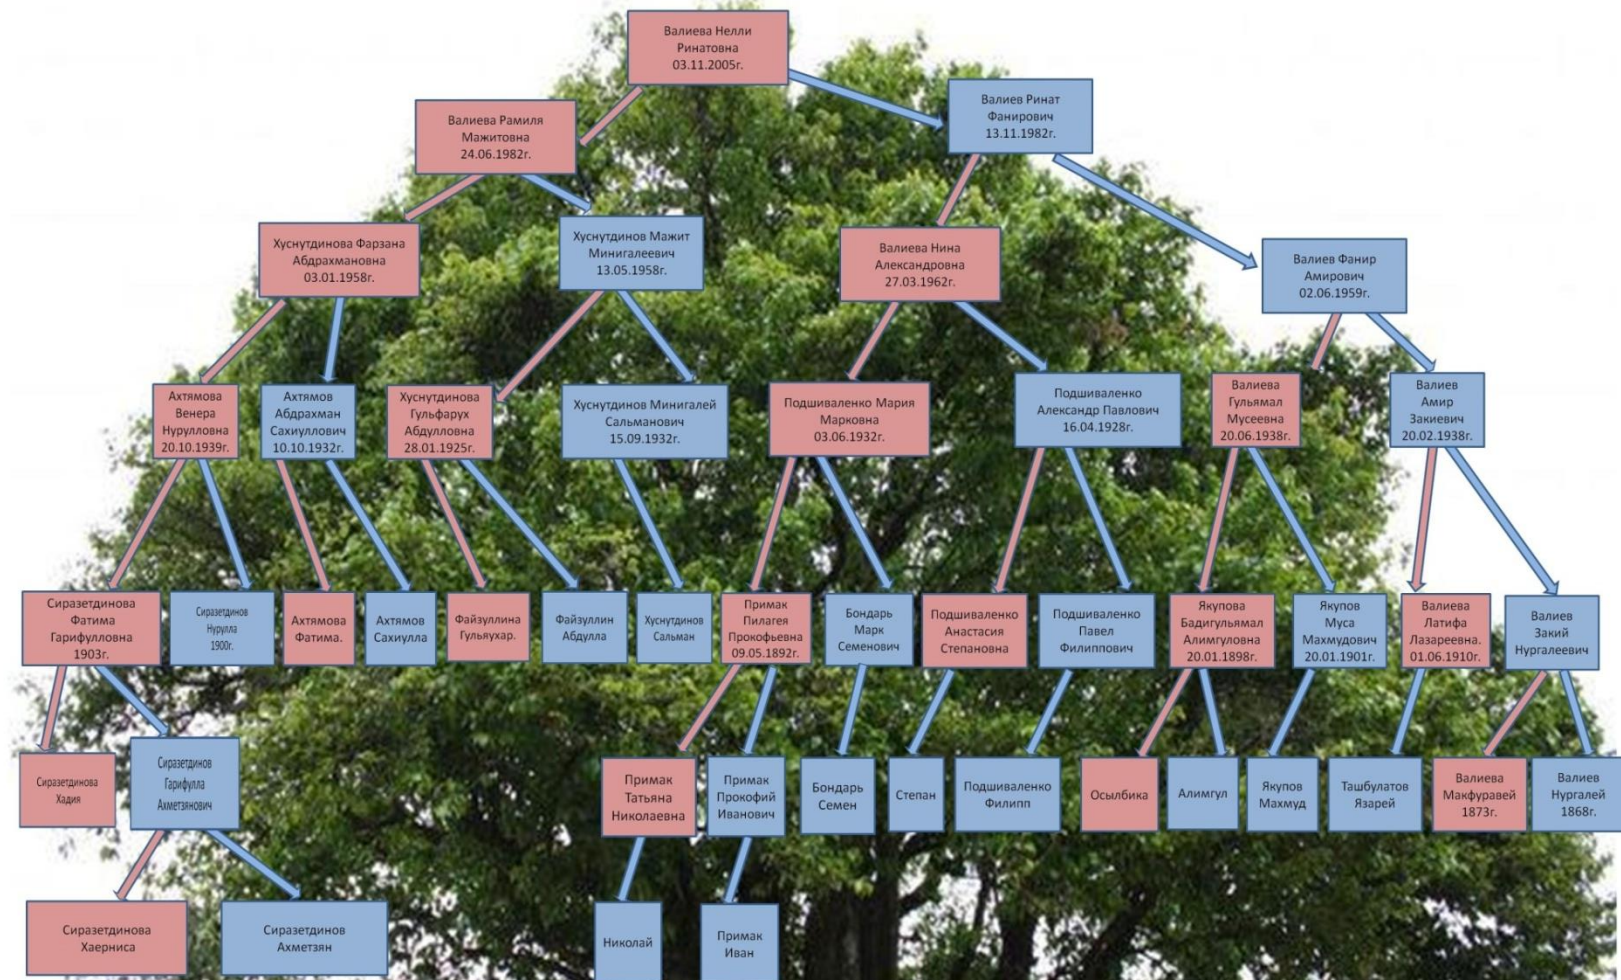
Валиева Нелли Ринатовна 03.11.2005г.

Валиева Рамиля Мажитовна 24.06.1982г.

Валиев Ринат Фанирович 13.11.1982г.

Хуснутдинова Фарзана Абдрахмановна 03.01.1958г.

Хуснутдинов Мажит Минигалеевич 13.05.1958г.

Валиева Нина Александровна 27.03.1962г.

Валиев Фанир Амирович 02.06.1959г.

Ахтямова Венера Нурулловна 20.10.1939г.

Ахтямов Абдрахман Сахиуллович 10.10.1932г.

Хуснутдинова Гульфарух Абдулловна 28.01.1925г.

Хуснутдинов Минигалей Сальманович 15.09.1932г.

Подшиваленко Мария Марковна 03.06.1932г.

Подшиваленко Александр Павлович 16.04.1928г.

Валиева Гульямал Мусеевна 20.06.1938г.

Валиев Амир Закиевич 20.02.1938г.

Сиразетдинова Фатима Гарифулловна 1903г.

Сиразетдинов Нурулла 1900г.

Ахтямова Фатима.

Ахтямов Сахиулла

Файзуллина Гульяухар.

Файзуллин Абдулла

Хуснутдинов Сальман

Примак Пилагея Прокофьевна 09.05.1892г.

Бондарь Марк Семенович

Подшиваленко Анастасия Степановна

Подшиваленко Павел Филиппович

Якупова Бадигульямал Алимгуловна 20.01.1898г.

Якупов Муса Махмудович 20.01.1901г.

Валиева Латифа Лазареевна. 01.06.1910г.

Валиев Закий Нургалеевич

Сиразетдинова Хадия

Сиразетдинов Гарифулла Ахметзянович

Примак Татьяна Николаевна

Примак Прокофий Иванович

Бондарь Семен

Степан

Подшиваленко Филипп

Осылбика

Алимгул

Якупов Махмуд

Ташбулатов Язарей

Валиева Макфуравей 1873г.

Валиев Нургалей 1868г.

Сиразетдинова Хаерниса

Сиразетдинов Ахметзян

Николай

Примак Иван